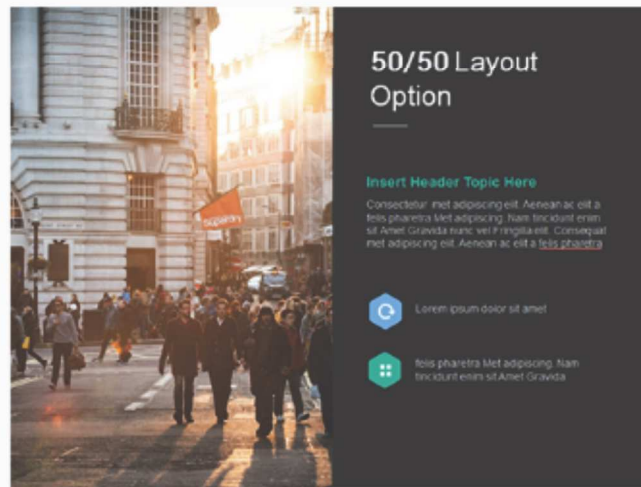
50/50 Layout Option

Insert Header Topic Here

Consectetur met adipiscing elit. Aenean ac elit a felis pharetra Met adipiscing. Nam tincidunt enim sit Amet Gravida nunc vel Fringilla elit. Consequat met adipiscing elit. Aenean ac elit a felis pharetra

Lorem ipsum dolor sit amet

felis pharetra Met adipiscing. Nam tincidunt enim sit Amet Gravida

Superdry